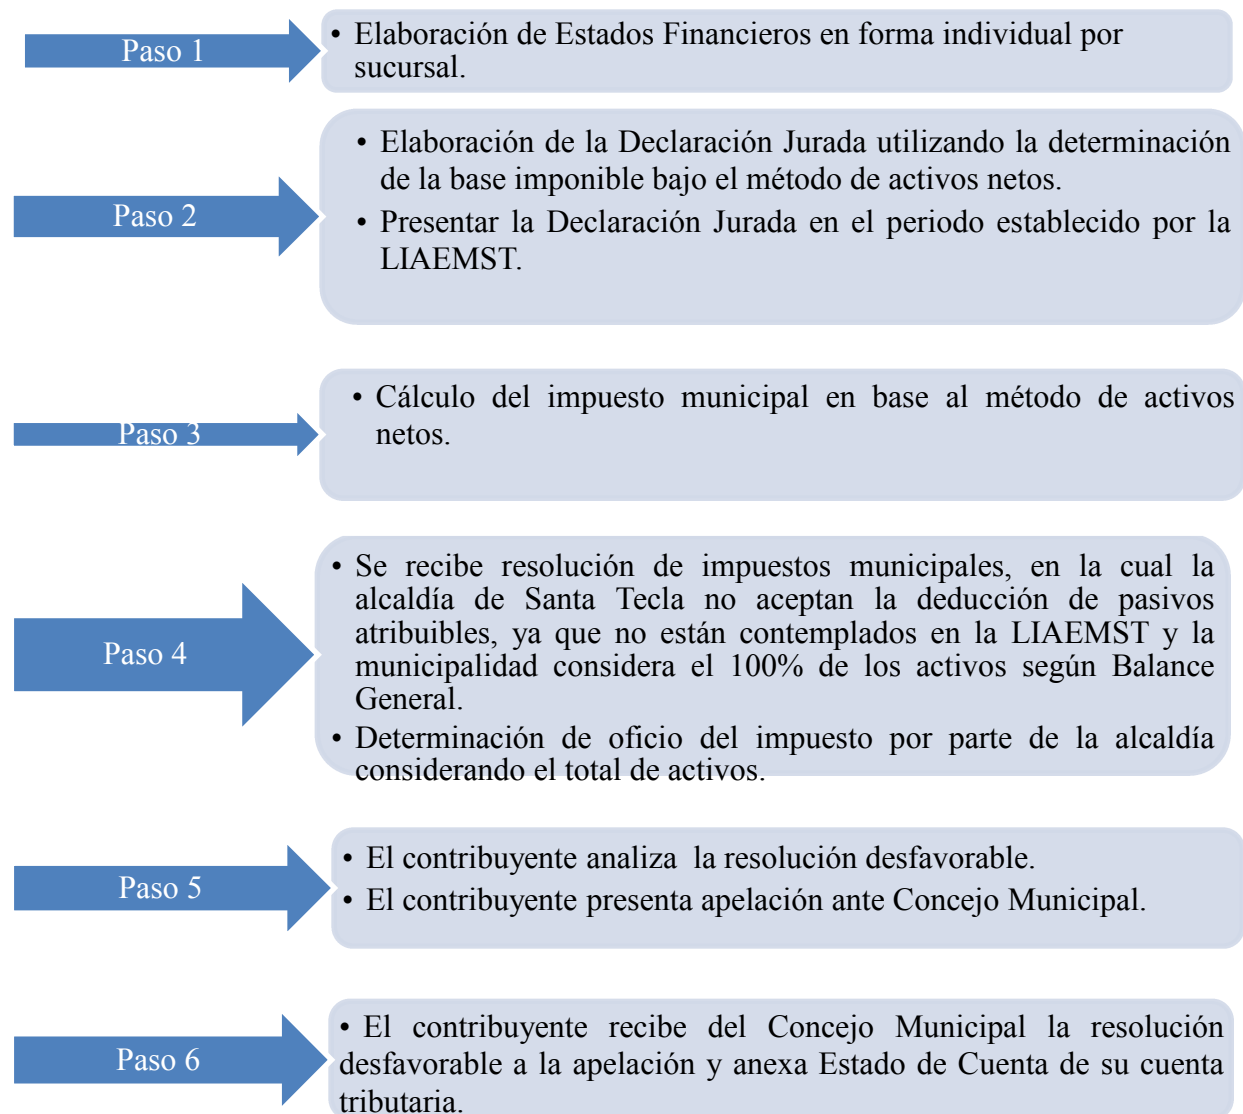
Paso 1

• Elaboración de Estados Financieros en forma individual por sucursal.

Paso 2

• Elaboración de la Declaración Jurada utilizando la determinación de la base imponible bajo el método de activos netos.
• Presentar la Declaración Jurada en el periodo establecido por la LIAEMST.

Paso 3

• Cálculo del impuesto municipal en base al método de activos netos.

Paso 4

• Se recibe resolución de impuestos municipales, en la cual la alcaldía de Santa Tecla no aceptan la deducción de pasivos atribuibles, ya que no están contemplados en la LIAEMST y la municipalidad considera el 100% de los activos según Balance General.
• Determinación de oficio del impuesto por parte de la alcaldía considerando el total de activos.

Paso 5

• El contribuyente analiza  la resolución desfavorable.
• El contribuyente presenta apelación ante Concejo Municipal.

Paso 6

• El contribuyente recibe del Concejo Municipal la resolución desfavorable a la apelación y anexa Estado de Cuenta de su cuenta tributaria.